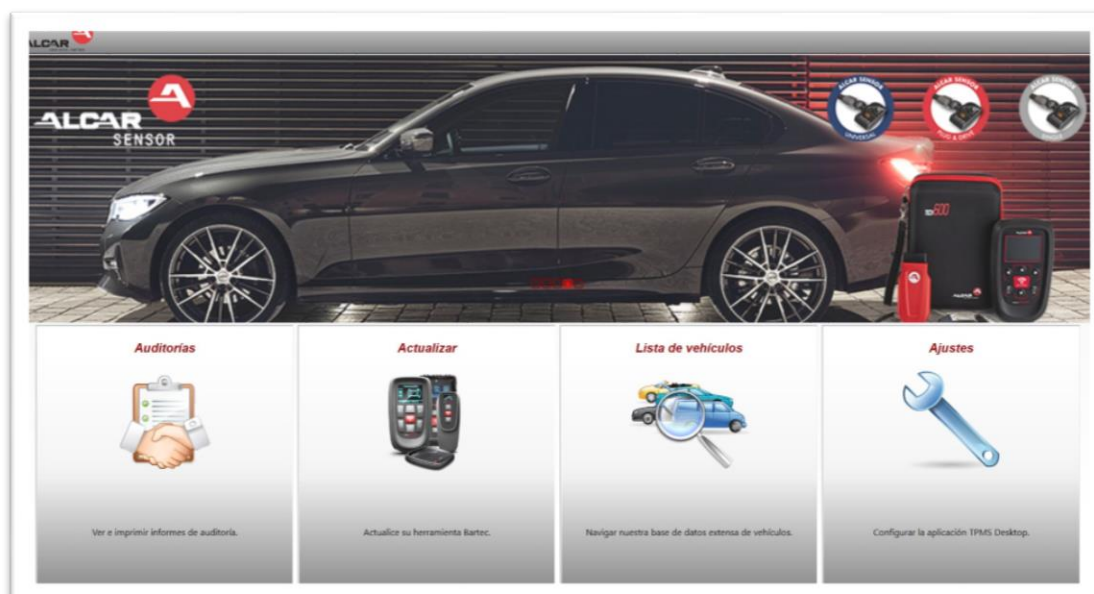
ALCAR

ALCAR SENSOR

ALCAR SENSOR UNIVERSAL

ALCAR SENSOR PLUG & DRIVE

ALCAR SENSOR

Auditorías

Ver e imprimir informes de auditoría.

Actualizar

Actualice su herramienta Bartec.

Lista de vehículos

Navigar nuestra base de datos extensa de vehículos.

Ajustes

Configurar la aplicación TPMS Desktop.